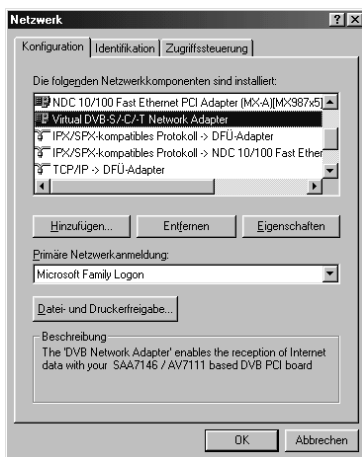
Netzwerk

?

X

Konfiguration | Identifikation | Zugriffssteuerung

Die folgenden Netzwerkkomponenten sind installiert:

NDC 10/100 Fast Ethernet PCI Adapter (MX-A)[MX987x5]

Virtual DVB-S/-C/-T Network Adapter

IPX/SPX-kompatibles Protokoll -> DFÜ-Adapter

IPX/SPX-kompatibles Protokoll -> NDC 10/100 Fast Ether

TCP/IP -> DFÜ-Adapter

Hinzufügen...

Entfernen

Eigenschaften

Primäre Netzwerkanmeldung:

Microsoft Family Logon

Datei- und Druckerfreigabe...

Beschreibung

The 'DVB Network Adapter' enables the reception of Internet data with your SAA7146 / AV7111 based DVB PCI board

OK

Abbrechen